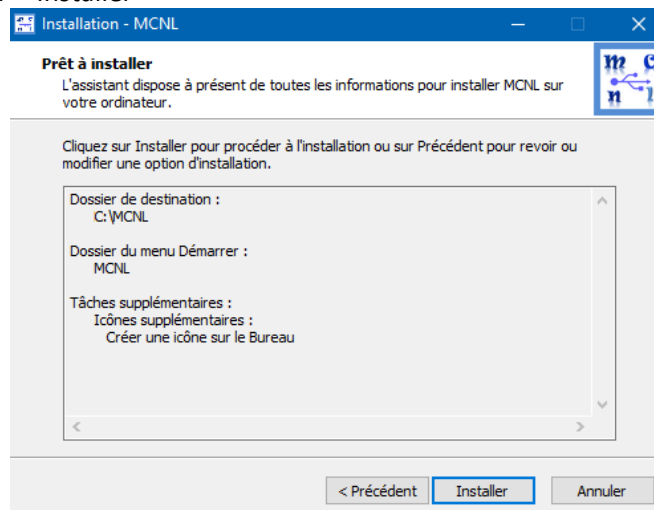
Installation - MCNL

Prêt à installer
L'assistant dispose à présent de toutes les informations pour installer MCNL sur votre ordinateur.

Cliquez sur Installer pour procéder à l'installation ou sur Précédent pour revoir ou modifier une option d'installation.

Dossier de destination :
C:\MCNL

Dossier du menu Démarrer :
MCNL

Tâches supplémentaires :
Icônes supplémentaires :
Créer une icône sur le Bureau

< Précédent
Installer
Annuler